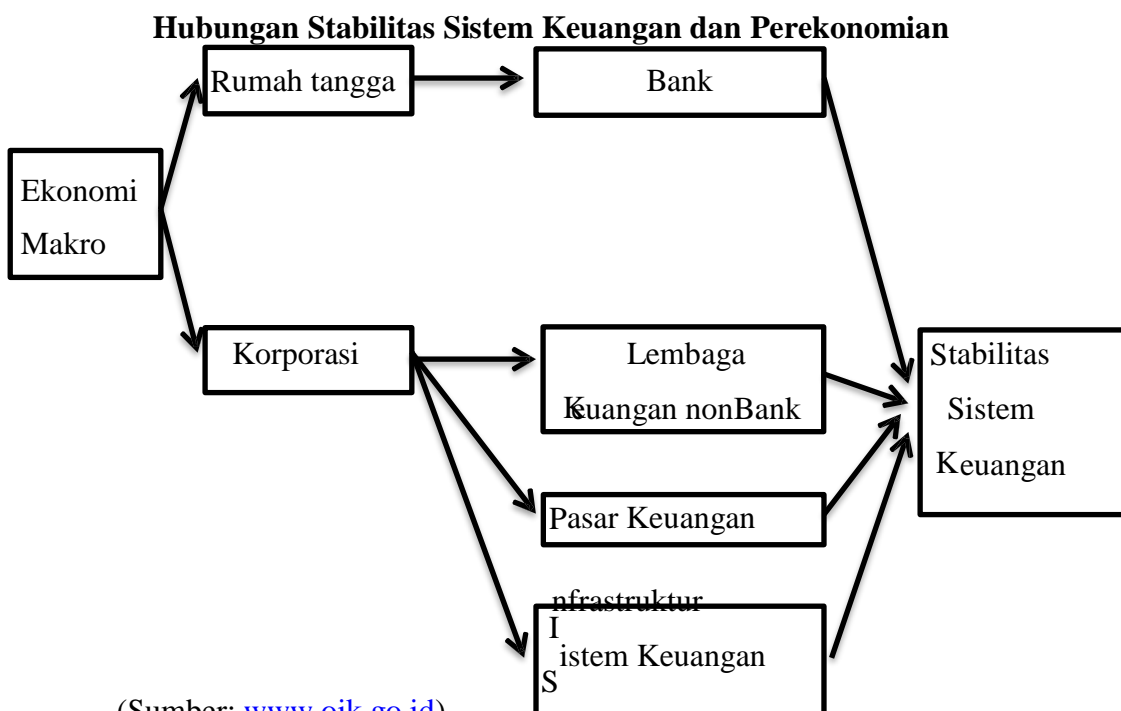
Hubungan Stabilitas Sistem Keuangan dan Perekonomian

Ekonomi Makro

Rumah tangga

Bank

Korporasi

Lembaga Keuangan nonBank

Pasar Keuangan

Infrastruktur Sistem Keuangan

Stabilitas Sistem Keuangan

(Sumber: www.ojk.go.id)